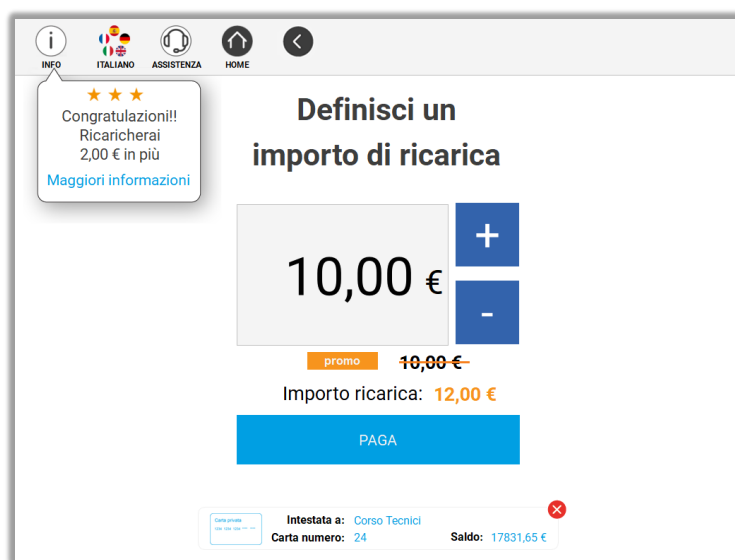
INFO ITALIANO ASSISTENZA HOME

★ ★ ★
Congratulazioni!!
Ricaricherai
2,00 € in più
Maggiori informazioni

Definisci un importo di ricarica

10,00 €

+

-

promo ~~10,00 €~~

Importo ricarica: 12,00 €

PAGA

Carta privata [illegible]

Intestata a: Corso Tecnici
Carta numero: 24
Saldo: 17831,65 €